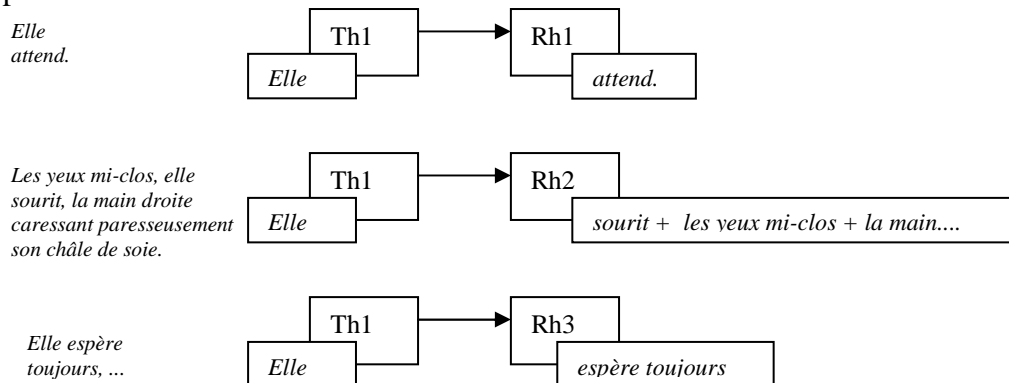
Elle attend.

Th1

Elle

Rh1

attend.

Les yeux mi-clos, elle sourit, la main droite caressant paresseusement son châle de soie.

Th1

Elle

Rh2

sourit + les yeux mi-clos + la main....

Elle espère toujours, ...

Th1

Elle

Rh3

espère toujours